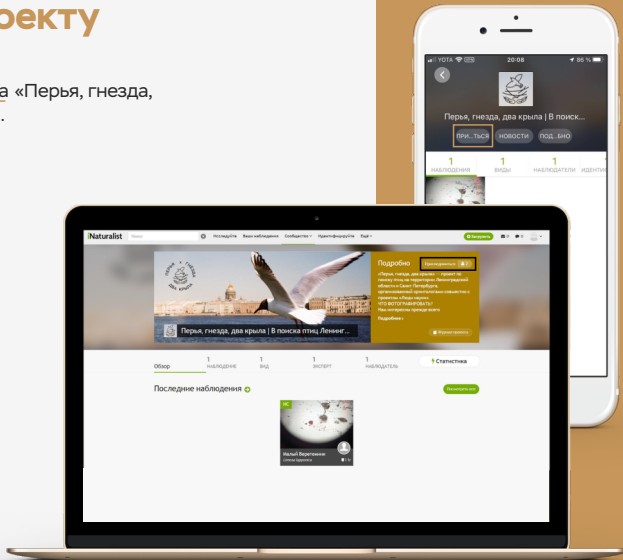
оекту

а «Перья, гнезда,
.

YOTA 20:08 86 %

Перья, гнезда, два крыла | В поиск...

ПРИ...ТЬСЯ НОВОСТИ ПОД...БНО

1 НАБЛЮДЕНИЯ 1 ВИДЫ 1 НАБЛЮДАТЕЛИ ИДЕНТИ

iNaturalist Поиск Исследуйте Ваши наблюдения Сообщество Идентифицируйте Ещё Загрузить

Перья, гнезда, два крыла

Перья, гнезда, два крыла | В поиска птиц Ленинг...

Подробно

«Перья, гнезда, два крыла» — проект по поиску птиц на территории Ленинградской области и Санкт-Петербурга, организованный просветительским проектом «Люди науки». ЧТО ФОТОГРАФИРОВАТЬ? Нам интересны птицы всего

Подробнее

Обзор 1 НАБЛЮДЕНИЕ 1 ВИД 1 ЭКСПЕРТ 1 НАБЛЮДАТЕЛЬ Статистика

Последние наблюдения

Малый Веретенник